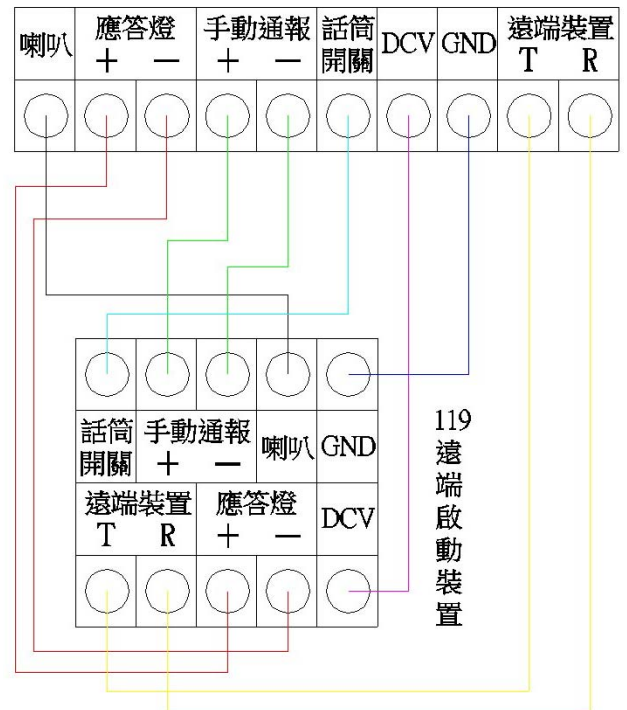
| 喇叭 | 應答燈 + − | 手動通報 + − | 話筒開關 | DCV | GND | 遠端裝置 T R |
|---|---|---|---|---|---|---|

| 話筒開關 | 手動通報 + − | 喇叭 | GND |
|---|---|---|---|
| 遠端裝置 T R | 應答燈 + − | | DCV |

119
遠
端
啟
動
裝
置